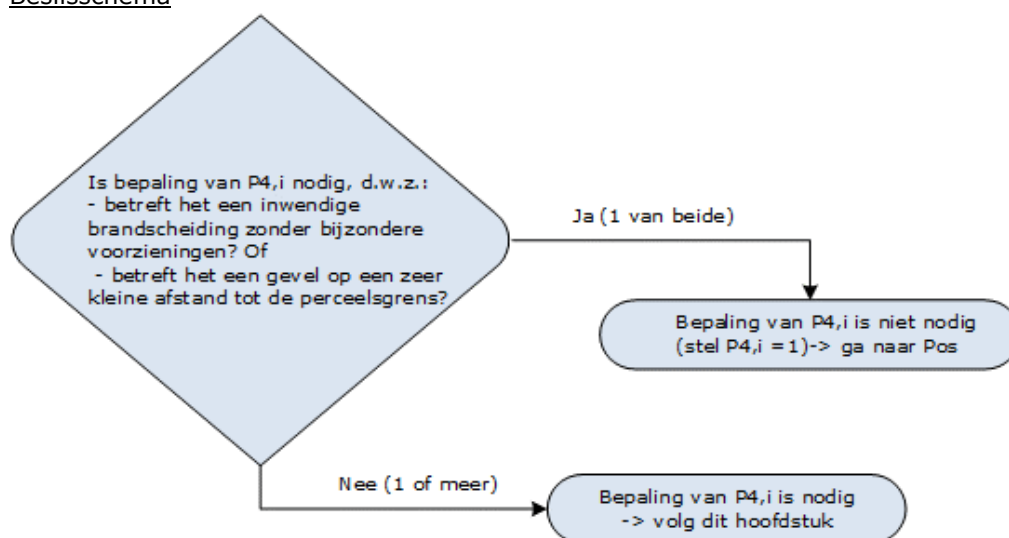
Beslisschema

Is bepaling van P4,i nodig, d.w.z.:
- betreft het een inwendige brandscheiding zonder bijzondere voorzieningen? Of
- betreft het een gevel op een zeer kleine afstand tot de perceelsgrens?

Ja (1 van beide)

Bepaling van P4,i is niet nodig (stel P4,i =1)-> ga naar Pos

Nee (1 of meer)

Bepaling van P4,i is nodig -> volg dit hoofdstuk